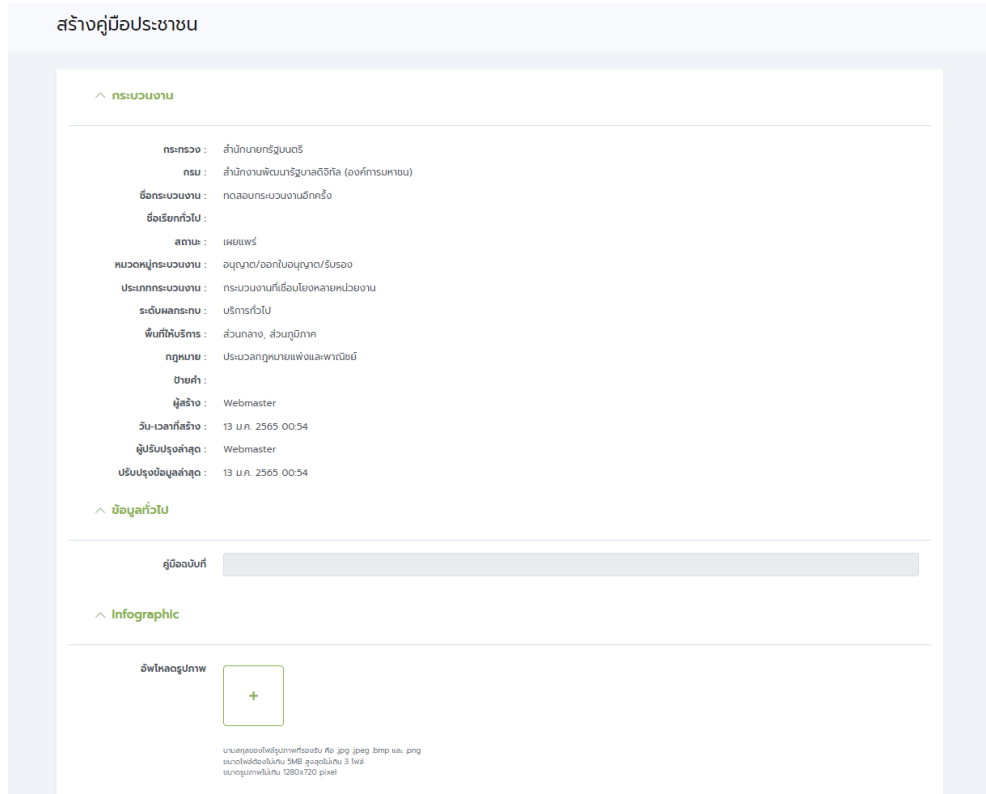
สร้างคู่มือประชาชน

^ กระบวนงาน

กระทรวง : สำนักนายกรัฐมนตรี
กรม : สำนักงานพัฒนารัฐบาลดิจิทัล (องค์การมหาชน)
ชื่อกระบวนงาน : ทดสอบกระบวนงานอีกครั้ง
ชื่อเรียกทั่วไป :
สถานะ : เผยแพร่
หมวดหมู่กระบวนงาน : อนุญาต/ออกใบอนุญาต/รับรอง
ประเภทกระบวนงาน : กระบวนงานที่เชื่อมโยงหลายหน่วยงาน
ระดับผลกระทบ : บริการทั่วไป
พื้นที่ให้บริการ : ส่วนกลาง, ส่วนภูมิภาค
กฎหมาย : ประมวลกฎหมายแพ่งและพาณิชย์
ป้ายคำ :
ผู้สร้าง : Webmaster
วัน-เวลาที่สร้าง : 13 ม.ค. 2565 00:54
ผู้ปรับปรุงล่าสุด : Webmaster
ปรับปรุงข้อมูลล่าสุด : 13 ม.ค. 2565 00:54

^ ข้อมูลทั่วไป

คู่มือฉบับที่

^ Infographic

อัพโหลดรูปภาพ
+

นามสกุลของไฟล์รูปภาพที่รองรับ คือ .jpg .jpeg .bmp และ .png
ขนาดไฟล์ต้องไม่เกิน 5MB สูงสุดไม่เกิน 3 ไฟล์
ขนาดรูปภาพไม่เกิน 1280x720 pixel